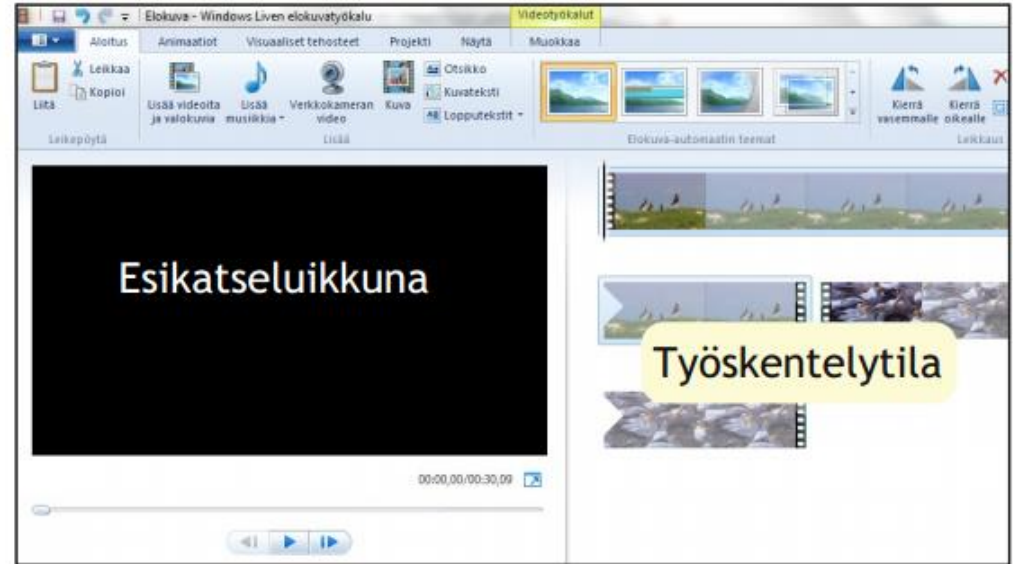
Elokuva - Windows Liven elokuvatyökalu
Videotyökalut
Aloitus
Animaatiot
Visuaaliset tehosteet
Projekti
Näytä
Muokkaa
Leikkaa
Kopioi
Liitä
Leikepöytä
Lisää videoita ja valokuvia
Lisää musiikkia
Verkkokameran video
Kuva
Otsikko
Kuvateksti
Lopputekstit
Lisää
Elokuva-automaatin teemat
Kierrä vasemmalle
Kierrä oikealle
Leikkaus

Esikatseluikkuna

00:00,00/00:30,09

Työskentelytila